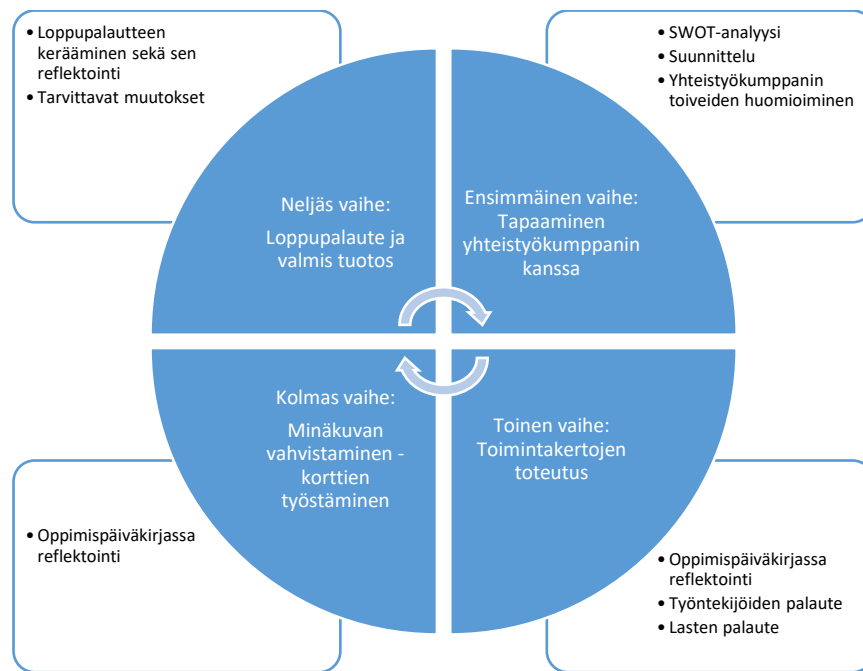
• Loppupalautteen kerääminen sekä sen reflektointi
• Tarvittavat muutokset

• SWOT-analyysi
• Suunnittelu
• Yhteistyökumppanin toiveiden huomioiminen

Neljäs vaihe:
Loppupalaute ja valmis tuotos

Ensimmäinen vaihe:
Tapaaminen yhteistyökumppanin kanssa

Kolmas vaihe:
Minäkuvan vahvistaminen - korttien työstäminen

Toinen vaihe:
Toimintakertojen toteutus

• Oppimispäiväkirjassa reflektointi

• Oppimispäiväkirjassa reflektointi
• Työntekijöiden palaute
• Lasten palaute